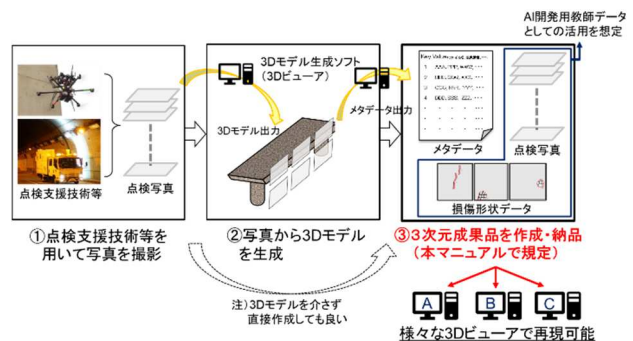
AI開発用教師データとしての活用を想定

3Dモデル生成ソフト（3Dビューア）

3Dモデル出力

メタデータ出力

点検支援技術等

点検写真

メタデータ

点検写真

損傷形状データ

①点検支援技術等を用いて写真を撮影

②写真から3Dモデルを生成

③3次元成果品を作成・納品（本マニュアルで規定）

注）3Dモデルを介さず直接作成しても良い

A

B

C

様々な3Dビューアで再現可能